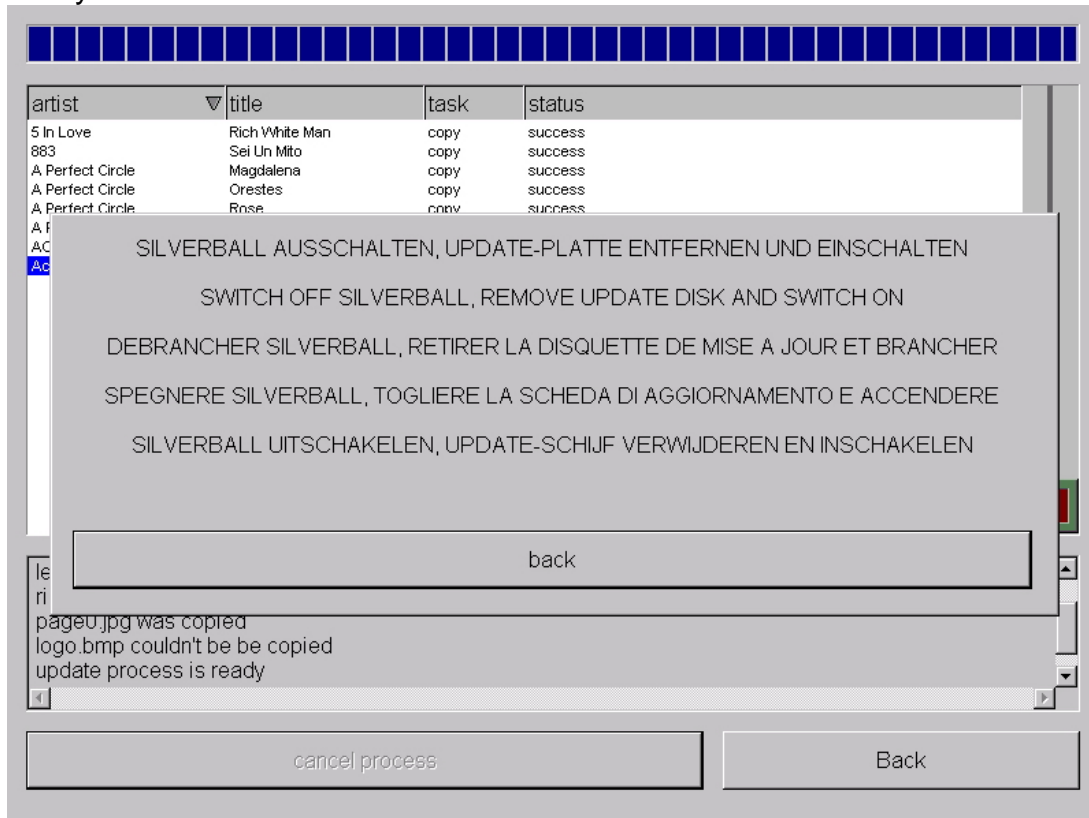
| artist | title | task | status |
|---|---|---|---|
| 5 In Love | Rich White Man | copy | success |
| 883 | Sei Un Mito | copy | success |
| A Perfect Circle | Magdalena | copy | success |
| A Perfect Circle | Orestes | copy | success |
| A Perfect Circle | Rose | copy | success |
| A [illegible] | | | |
| AC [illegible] | | | |
| Ac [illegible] | | | |

SILVERBALL AUSSCHALTEN, UPDATE-PLATTE ENTFERNEN UND EINSCHALTEN

SWITCH OFF SILVERBALL, REMOVE UPDATE DISK AND SWITCH ON

DEBRANCHER SILVERBALL, RETIRER LA DISQUETTE DE MISE A JOUR ET BRANCHER

SPEGNERE SILVERBALL, TOGLIERE LA SCHEDA DI AGGIORNAMENTO E ACCENDERE

SILVERBALL UITSCHAKELEN, UPDATE-SCHIJF VERWIJDEREN EN INSCHAKELEN

back

le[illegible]
ri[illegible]
page0.jpg was copied
logo.bmp couldn't be be copied
update process is ready

cancel process

Back